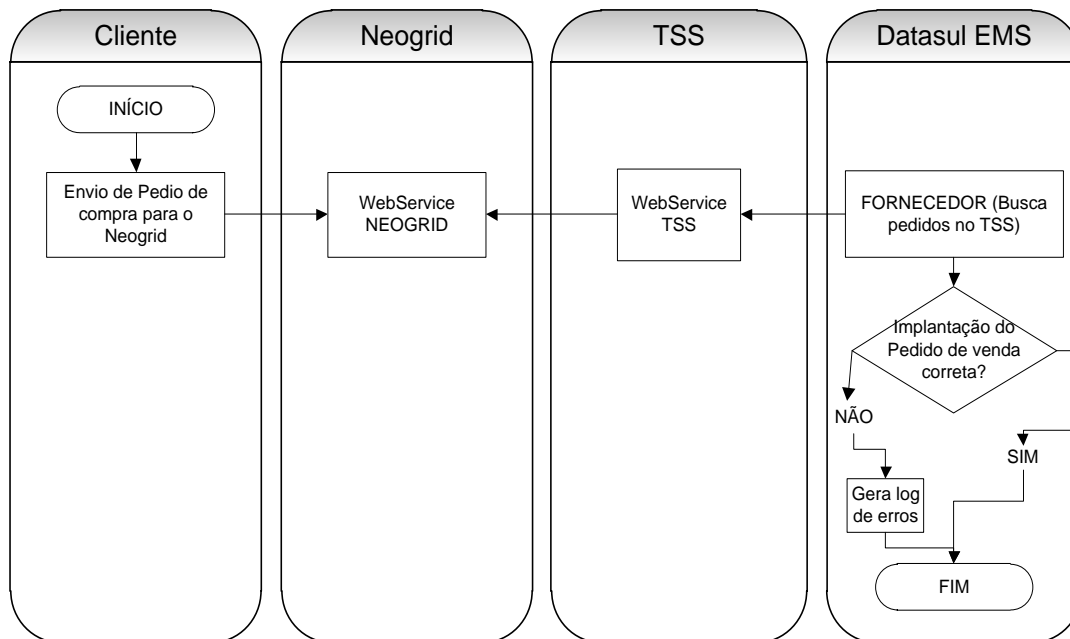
Cliente

Neogrid

TSS

Datasul EMS

INÍCIO

Envio de Pedio de compra para o Neogrid

WebService NEOGRID

WebService TSS

FORNECEDOR (Busca pedidos no TSS)

Implantação do Pedido de venda correta?

NÃO

SIM

Gera log de erros

FIM